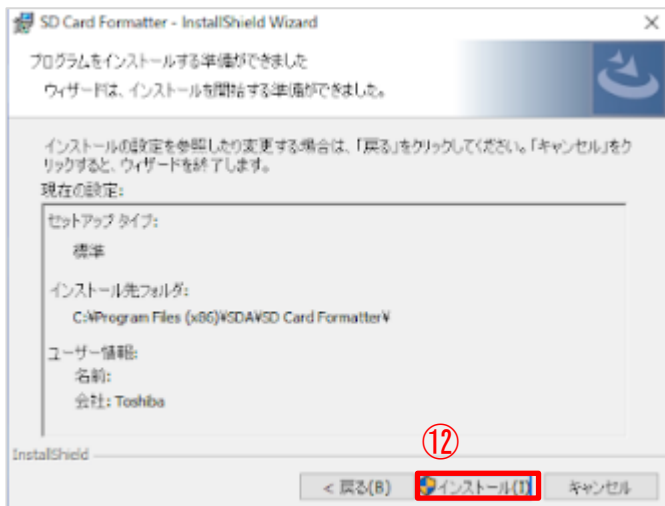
SD Card Formatter - InstallShield Wizard

×

プログラムをインストールする準備ができました

ウィザードは、インストールを開始する準備ができました。

インストールの設定を参照したり変更する場合は、「戻る」をクリックしてください。「キャンセル」をクリックすると、ウィザードを終了します。

現在の設定:

セットアップ タイプ:

標準

インストール先フォルダ:

C:¥Program Files (x86)¥SDA¥SD Card Formatter¥

ユーザー情報:

名前:

会社: Toshiba

InstallShield

⑫

< 戻る(B)

インストール(I)

キャンセル